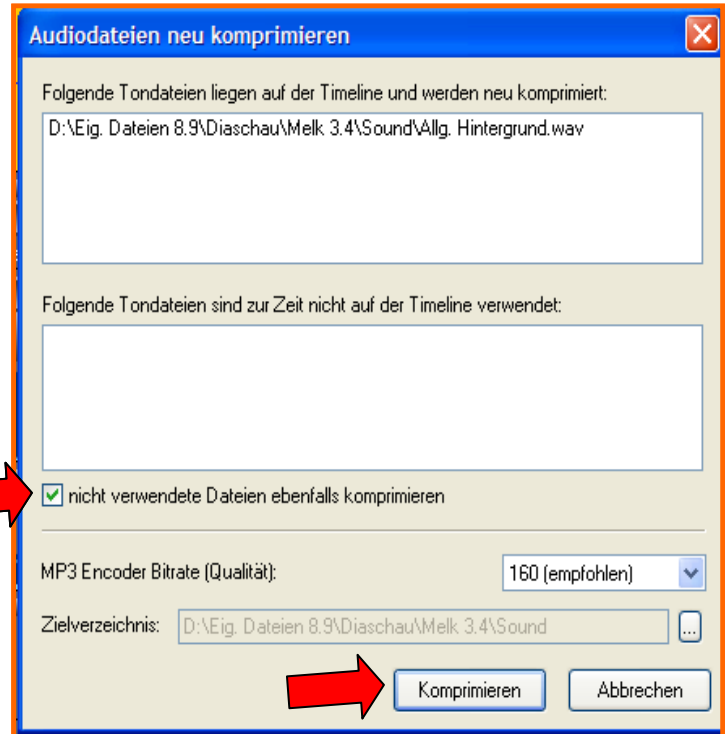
Audiodateien neu komprimieren

Folgende Tondateien liegen auf der Timeline und werden neu komprimiert:

D:\Eig. Dateien 8.9\Diaschau\Melk 3.4\Sound\Allg. Hintergrund.wav

Folgende Tondateien sind zur Zeit nicht auf der Timeline verwendet:

nicht verwendete Dateien ebenfalls komprimieren

MP3 Encoder Bitrate (Qualität):

160 (empfohlen)

Zielverzeichnis:

D:\Eig. Dateien 8.9\Diaschau\Melk 3.4\Sound

...

Komprimieren

Abbrechen